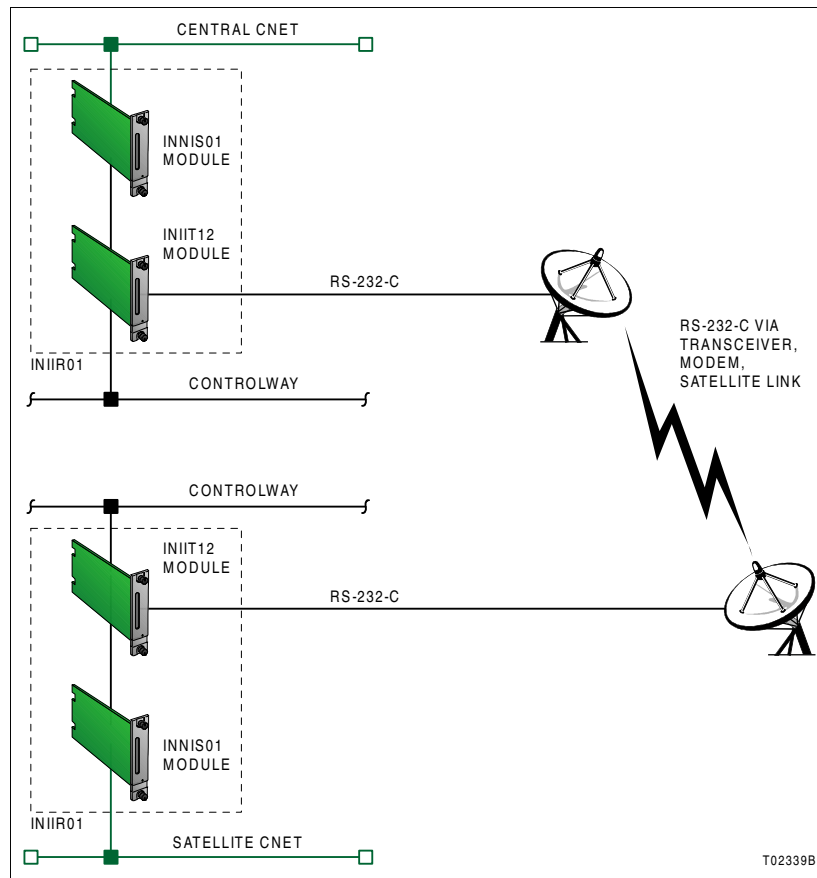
CENTRAL CNET

INNIS01
MODULE

INIIT12
MODULE

RS-232-C

INIIR01

CONTROLWAY

RS-232-C VIA
TRANSCEIVER,
MODEM,
SATELLITE LINK

CONTROLWAY

INIIT12
MODULE

RS-232-C

INNIS01
MODULE

INIIR01

SATELLITE CNET

T02339B